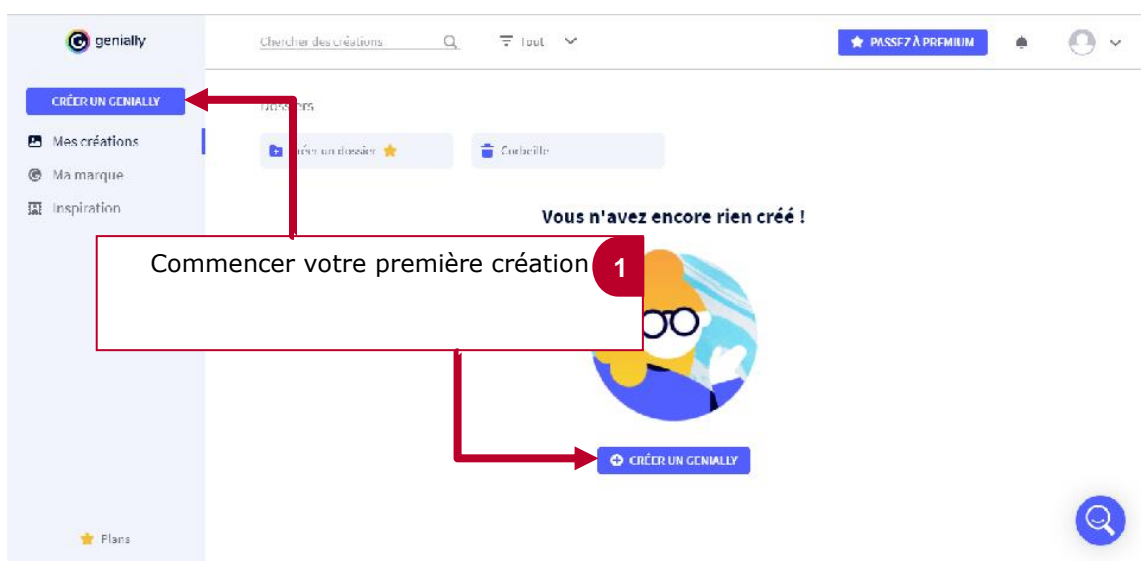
genially

Chercher des créations

Tout

PASSEZ À PREMIUM

CRÉER UN GENIALLY

Dossiers

Mes créations

Ma marque

Inspiration

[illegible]réer un dossier

Corbeille

Vous n'avez encore rien créé !

Commencer votre première création

1

CRÉER UN GENIALLY

Plans